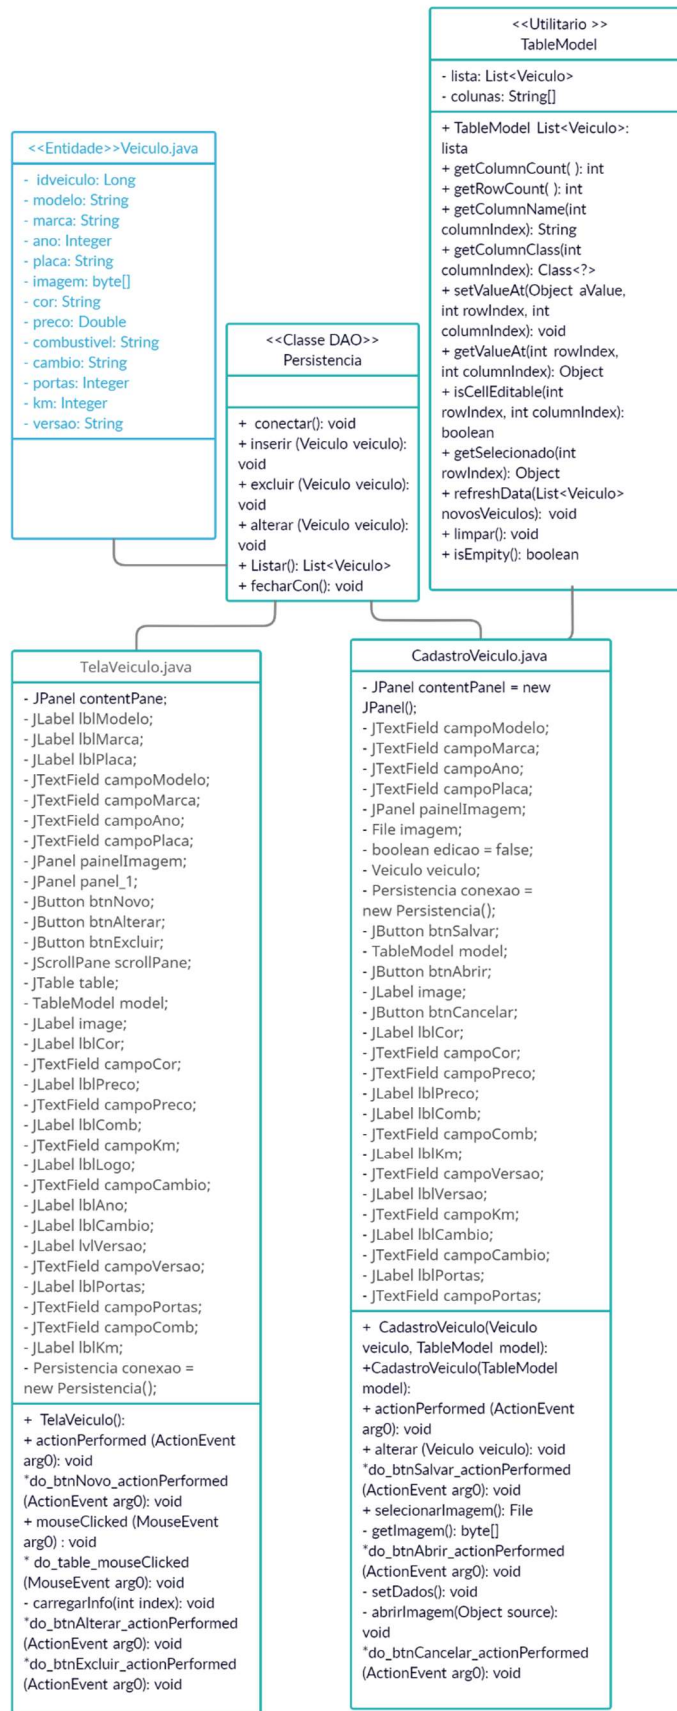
<<Utilitario >>
TableModel

- lista: List<Veiculo>
- colunas: String[]

+ TableModel List<Veiculo>: lista
+ getColumnCount( ): int
+ getRowCount( ): int
+ getColumnName(int columnIndex): String
+ getColumnClass(int columnIndex): Class<?>
+ setValueAt(Object aValue, int rowIndex, int columnIndex): void
+ getValueAt(int rowIndex, int columnIndex): Object
+ isCellEditable(int rowIndex, int columnIndex): boolean
+ getSelecionado(int rowIndex): Object
+ refreshData(List<Veiculo> novosVeiculos): void
+ limpar(): void
+ isEmpity(): boolean

<<Entidade>>Veiculo.java

- idveiculo: Long
- modelo: String
- marca: String
- ano: Integer
- placa: String
- imagem: byte[]
- cor: String
- preco: Double
- combustivel: String
- cambio: String
- portas: Integer
- km: Integer
- versao: String

<<Classe DAO>>
Persistencia

+ conectar(): void
+ inserir (Veiculo veiculo): void
+ excluir (Veiculo veiculo): void
+ alterar (Veiculo veiculo): void
+ Listar(): List<Veiculo>
+ fecharCon(): void

TelaVeiculo.java

- JPanel contentPane;
- JLabel lblModelo;
- JLabel lblMarca;
- JLabel lblPlaca;
- JTextField campoModelo;
- JTextField campoMarca;
- JTextField campoAno;
- JTextField campoPlaca;
- JPanel painelImagem;
- JPanel panel_1;
- JButton btnNovo;
- JButton btnAlterar;
- JButton btnExcluir;
- JScrollPane scrollPane;
- JTable table;
- TableModel model;
- JLabel image;
- JLabel lblCor;
- JTextField campoCor;
- JLabel lblPreco;
- JTextField campoPreco;
- JLabel lblComb;
- JTextField campoKm;
- JLabel lblLogo;
- JTextField campoCambio;
- JLabel lblAno;
- JLabel lblCambio;
- JLabel lvlVersao;
- JTextField campoVersao;
- JLabel lblPortas;
- JTextField campoPortas;
- JTextField campoComb;
- JLabel lblKm;
- Persistencia conexao = new Persistencia();

+ TelaVeiculo():
+ actionPerformed (ActionEvent arg0): void
*do_btnNovo_actionPerformed (ActionEvent arg0): void
+ mouseClicked (MouseEvent arg0) : void
* do_table_mouseClicked (MouseEvent arg0): void
- carregarInfo(int index): void
*do_btnAlterar_actionPerformed (ActionEvent arg0): void
*do_btnExcluir_actionPerformed (ActionEvent arg0): void

CadastroVeiculo.java

- JPanel contentPanel = new JPanel();
- JTextField campoModelo;
- JTextField campoMarca;
- JTextField campoAno;
- JTextField campoPlaca;
- JPanel painelImagem;
- File imagem;
- boolean edicao = false;
- Veiculo veiculo;
- Persistencia conexao = new Persistencia();
- JButton btnSalvar;
- TableModel model;
- JButton btnAbrir;
- JLabel image;
- JButton btnCancelar;
- JLabel lblCor;
- JTextField campoCor;
- JTextField campoPreco;
- JLabel lblPreco;
- JLabel lblComb;
- JTextField campoComb;
- JLabel lblKm;
- JTextField campoVersao;
- JLabel lblVersao;
- JTextField campoKm;
- JLabel lblCambio;
- JTextField campoCambio;
- JLabel lblPortas;
- JTextField campoPortas;

+ CadastroVeiculo(Veiculo veiculo, TableModel model):
+CadastroVeiculo(TableModel model):
+ actionPerformed (ActionEvent arg0): void
+ alterar (Veiculo veiculo): void
*do_btnSalvar_actionPerformed (ActionEvent arg0): void
+ selecionarImagem(): File
- getImagem(): byte[]
*do_btnAbrir_actionPerformed (ActionEvent arg0): void
- setDados(): void
- abrirImagem(Object source): void
*do_btnCancelar_actionPerformed (ActionEvent arg0): void